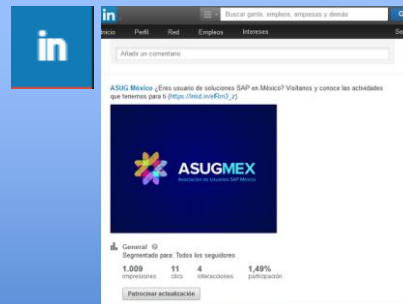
in

in

Buscar gente, empleos, empresas y demás

Se

Inicio Perfil Red Empleos Intereses

Añadir un comentario

ASUG México ¿Eres usuario de soluciones SAP en México? Visítanos y conoce las actividades que tenemos para ti (https://lnkd.in/eRm3_z)

ASUGMEX

Asociación de Usuarios SAP México

General

Segmentado para: Todos los seguidores

1.009 impresiones

11 clics

4 interacciones

1,49% participación

Patrocinar actualización